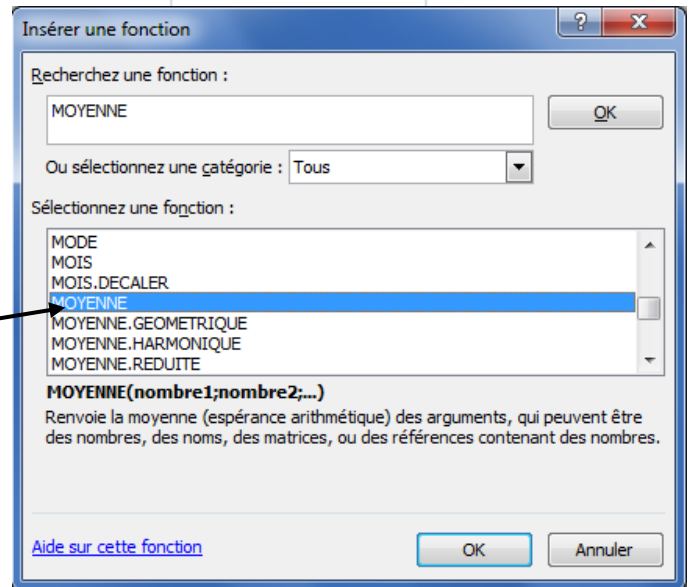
Insérer une fonction

?

Recherchez une fonction :

MOYENNE

OK

Ou sélectionnez une catégorie : Tous

Sélectionnez une fonction :

MODE
MOIS
MOIS.DECALER
MOYENNE
MOYENNE.GEOMETRIQUE
MOYENNE.HARMONIQUE
MOYENNE.REDUITE

MOYENNE(nombre1;nombre2;...)

Renvoie la moyenne (espérance arithmétique) des arguments, qui peuvent être des nombres, des noms, des matrices, ou des références contenant des nombres.

Aide sur cette fonction

OK

Annuler